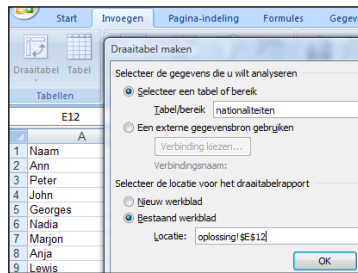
Start Invoegen Pagina-indeling Formules Gege

Draaitabel Tabel

Tabellen

E12

A

1 Naam
2 Ann
3 Peter
4 John
5 Georges
6 Nadia
7 Marjon
8 Anja
9 Lewis

Draaitabel maken

Selecteer de gegevens die u wilt analyseren

Selecteer een tabel of bereik

Tabel/bereik: nationaliteiten

Een externe gegevensbron gebruiken

Verbinding kiezen...

Verbindingsnaam:

Selecteer de locatie voor het draaitabelrapport

Nieuw werkblad

Bestaand werkblad

Locatie: oplossing!$E$12

OK